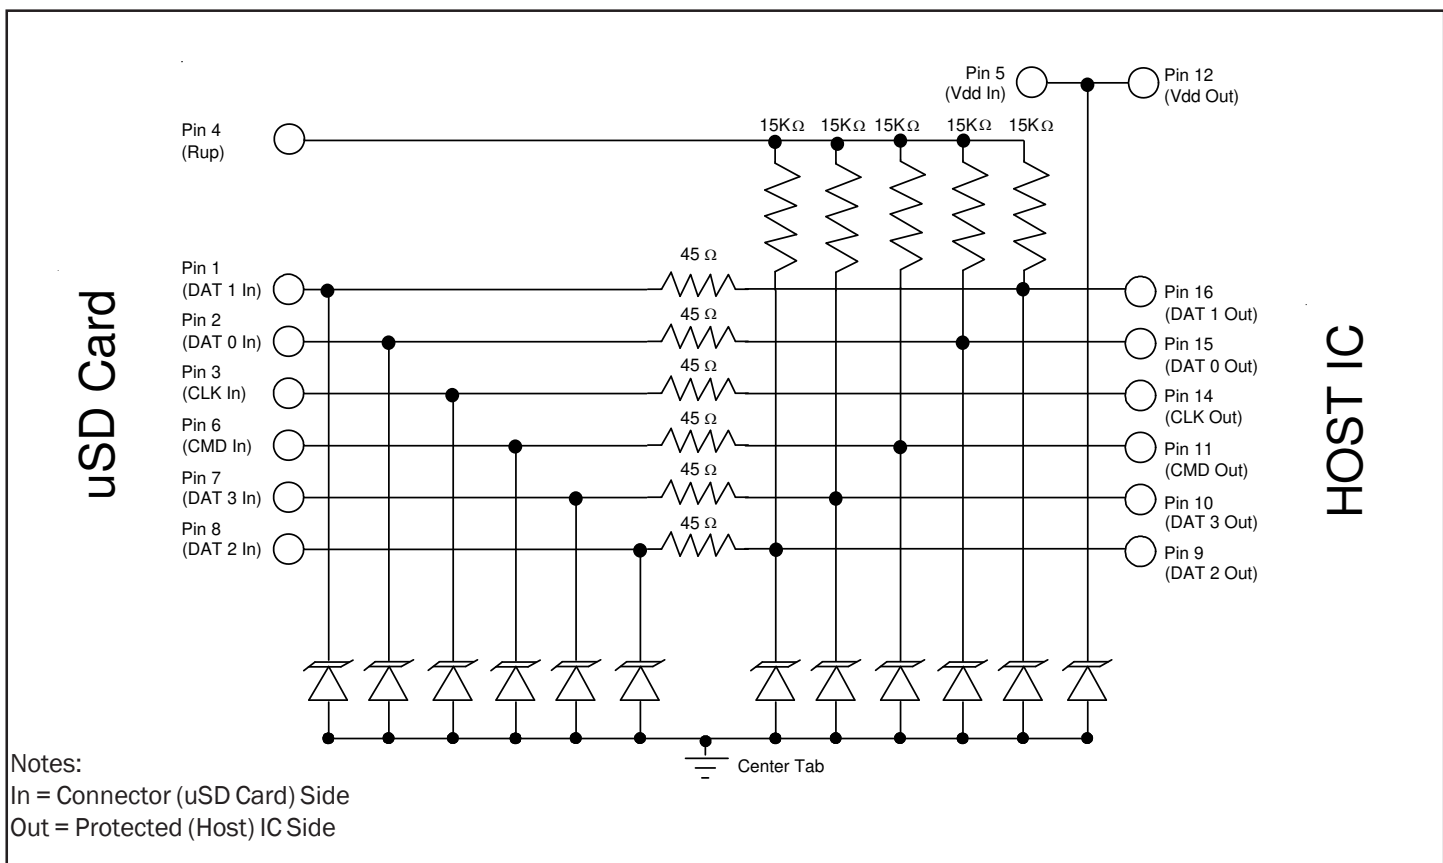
Pin 5 (Vdd In)
Pin 12 (Vdd Out)

Pin 4 (Rup)

15K$\Omega$ 15K$\Omega$ 15K$\Omega$ 15K$\Omega$ 15K$\Omega$

uSD Card

Pin 1 (DAT 1 In)
Pin 2 (DAT 0 In)
Pin 3 (CLK In)
Pin 6 (CMD In)
Pin 7 (DAT 3 In)
Pin 8 (DAT 2 In)

45 $\Omega$
45 $\Omega$
45 $\Omega$
45 $\Omega$
45 $\Omega$
45 $\Omega$

Pin 16 (DAT 1 Out)
Pin 15 (DAT 0 Out)
Pin 14 (CLK Out)
Pin 11 (CMD Out)
Pin 10 (DAT 3 Out)
Pin 9 (DAT 2 Out)

HOST IC

Center Tab

Notes:
In = Connector (uSD Card) Side
Out = Protected (Host) IC Side